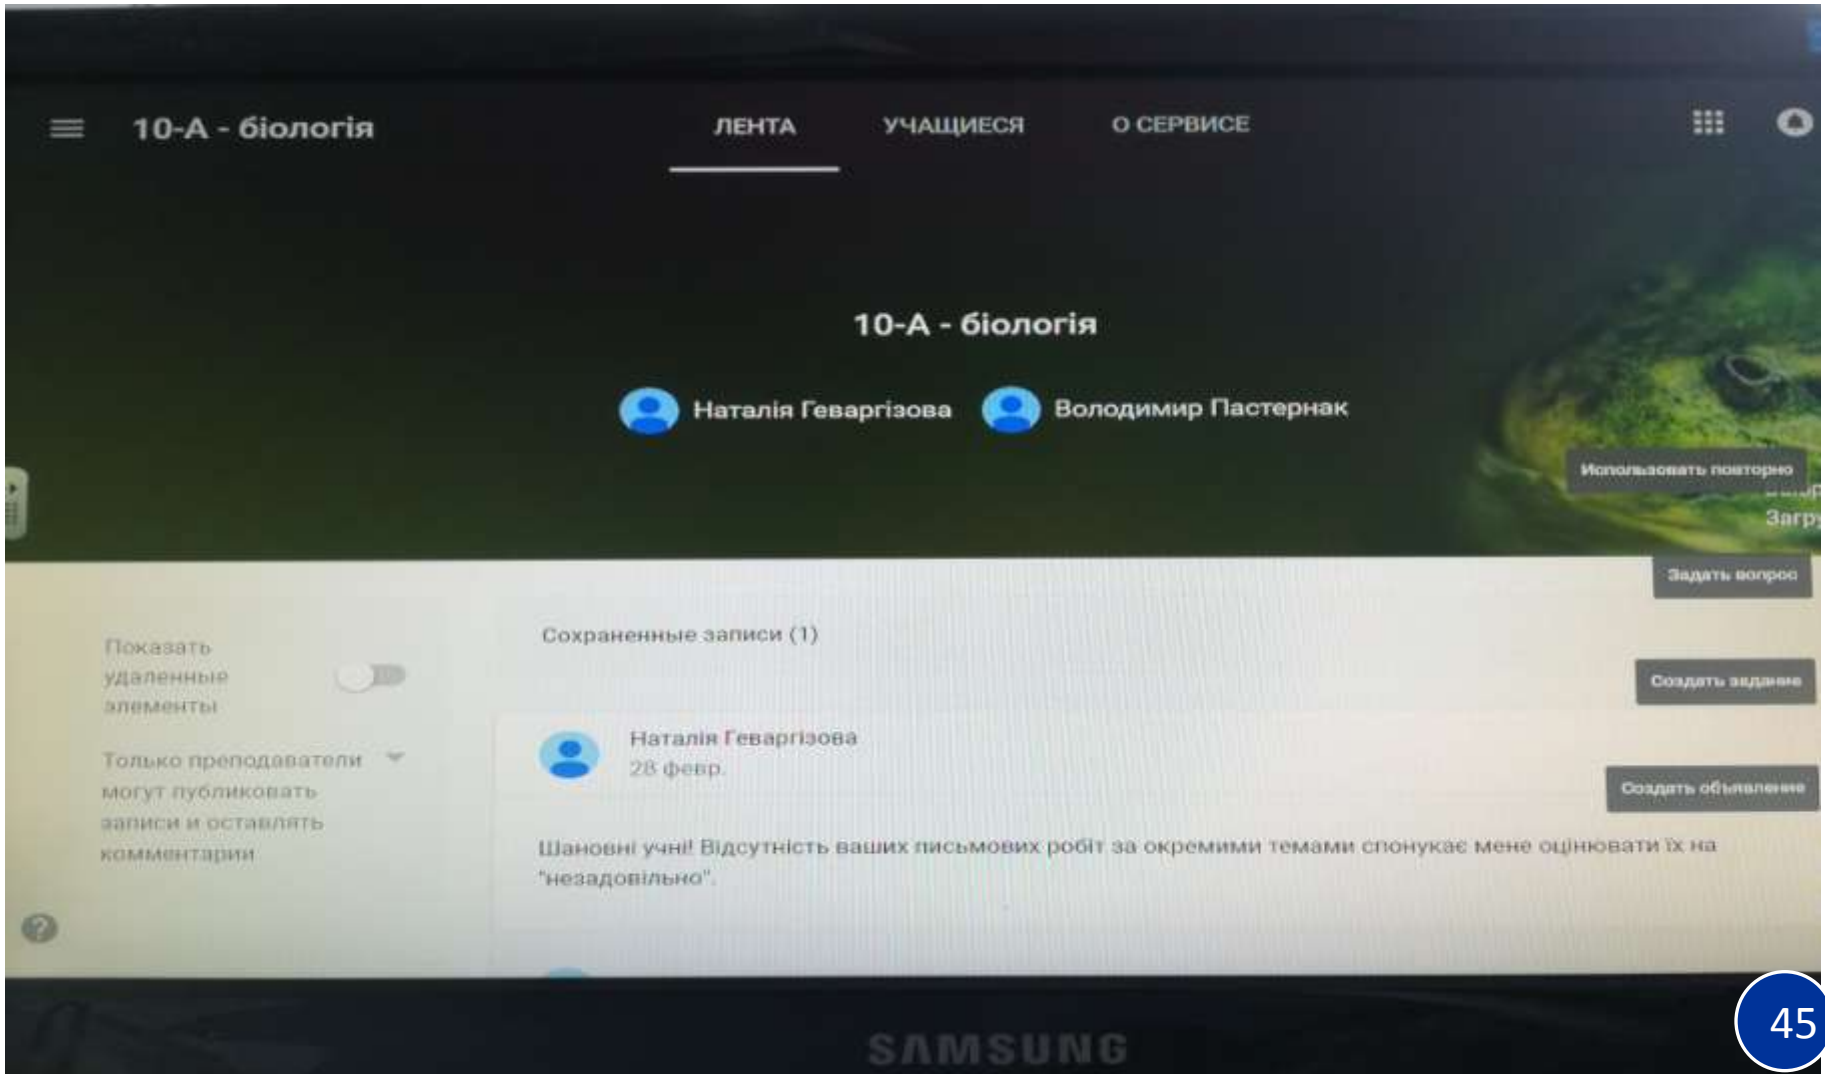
10-А - біологія

ЛЕНТА УЧАЩИЕСЯ О СЕРВИСЕ

10-А - біологія

Наталія Геваргізова Володимир Пастернак

Использовать повторно

Загр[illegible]

Задать вопрос

Показать удаленные элементы

Сохраненные записи (1)

Создать задание

Только преподаватели могут публиковать записи и оставлять комментарии

Наталія Геваргізова
28 февр.

Создать объявление

Шановні учні! Відсутність ваших письмових робіт за окремими темами спонукає мене оцінювати їх на "незадовільно".

SAMSUNG

45